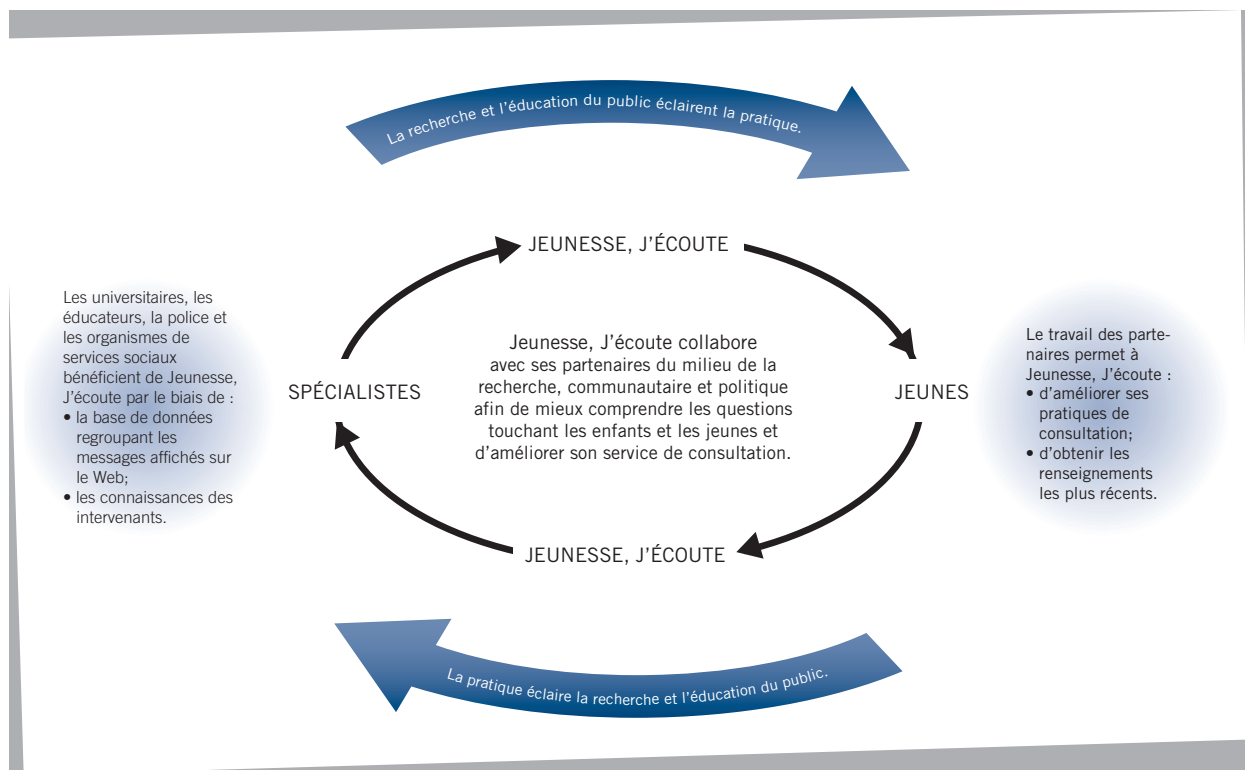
La recherche et l'éducation du public éclairent la pratique.

JEUNESSE, J'ÉCOUTE

Les universitaires, les éducateurs, la police et les organismes de services sociaux bénéficient de Jeunesse, J'écoute par le biais de :
• la base de données regroupant les messages affichés sur le Web;
• les connaissances des intervenants.

SPÉCIALISTES

Jeunesse, J'écoute collabore avec ses partenaires du milieu de la recherche, communautaire et politique afin de mieux comprendre les questions touchant les enfants et les jeunes et d'améliorer son service de consultation.

JEUNES

Le travail des partenaires permet à Jeunesse, J'écoute :
• d'améliorer ses pratiques de consultation;
• d'obtenir les renseignements les plus récents.

JEUNESSE, J'ÉCOUTE

La pratique éclaire la recherche et l'éducation du public.